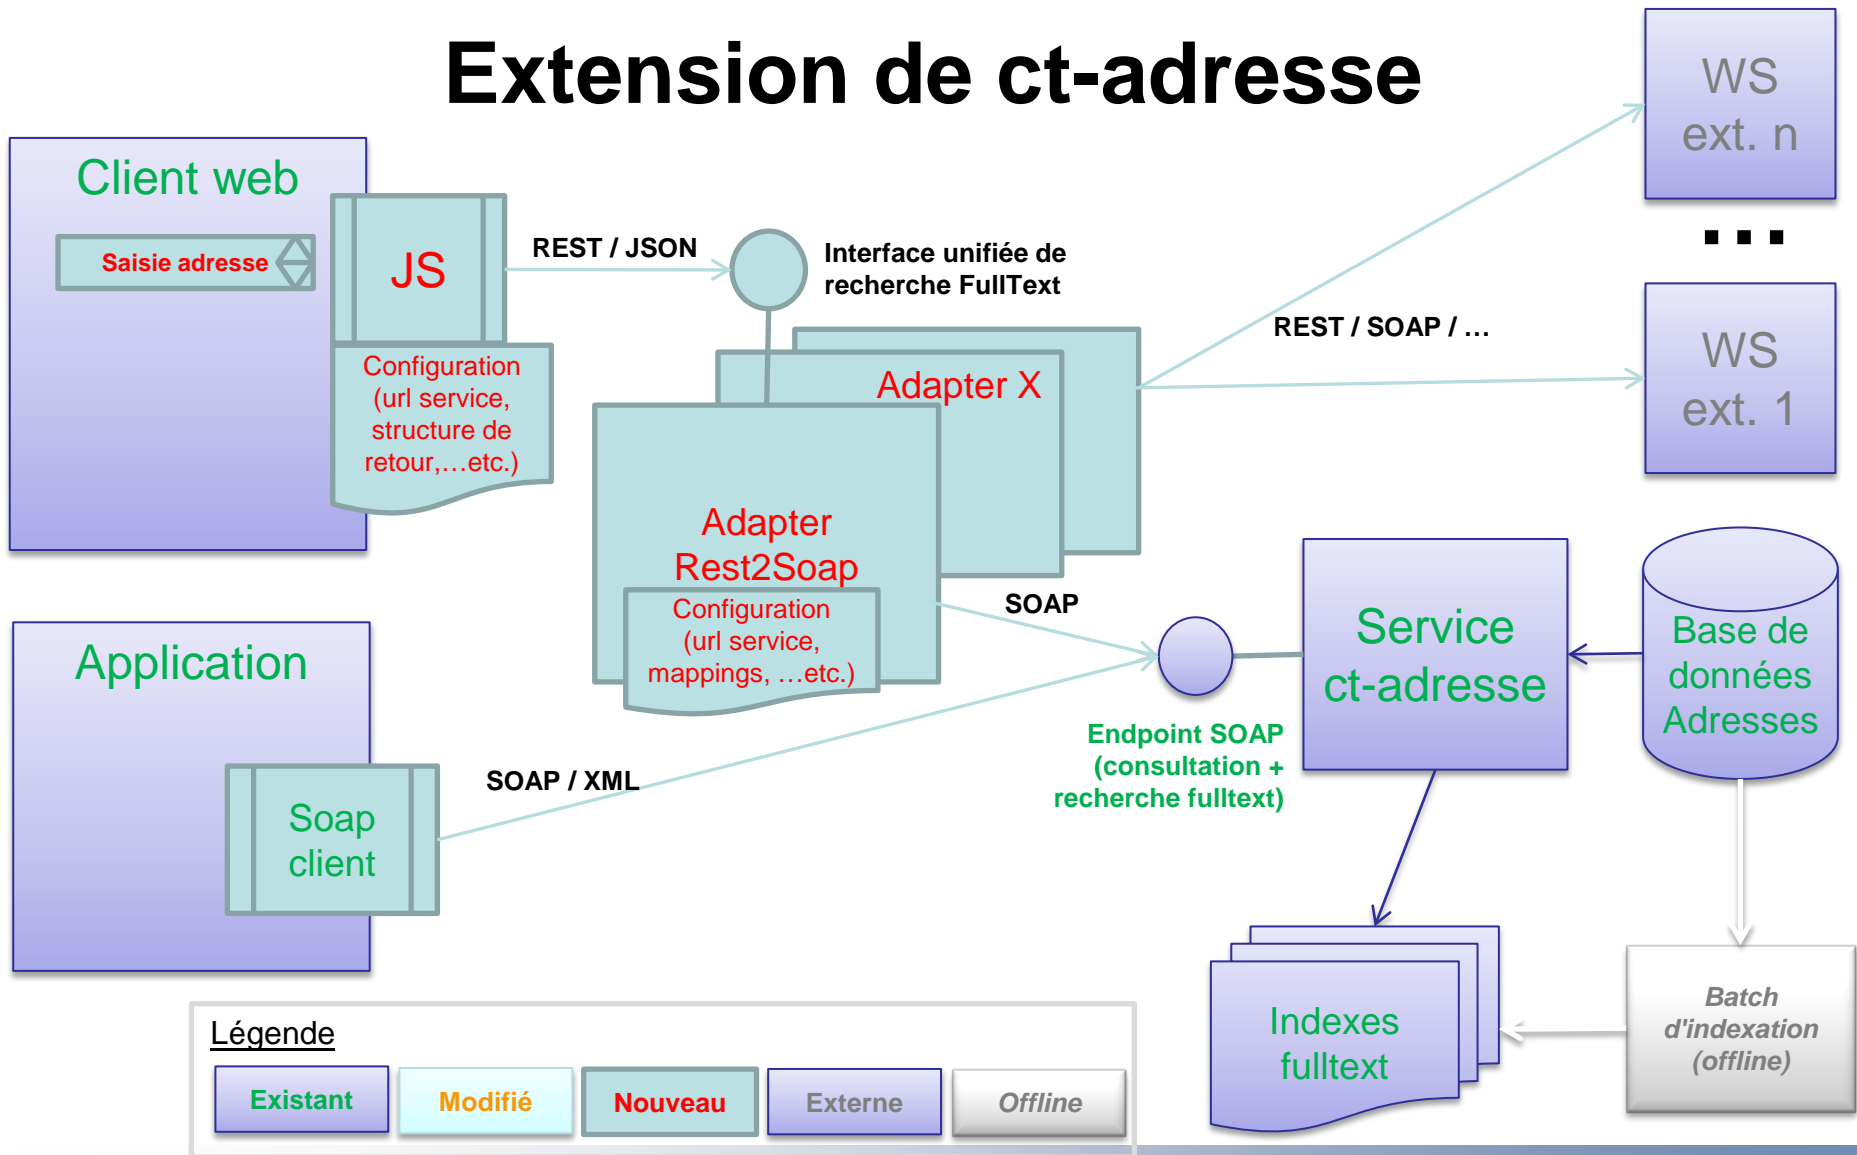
Extension de ct-adresse

WS ext. n

...

WS ext. 1

Client web

Saisie adresse

JS

Configuration (url service, structure de retour,…etc.)

REST / JSON

Interface unifiée de recherche FullText

REST / SOAP / …

Adapter X

Adapter Rest2Soap

Configuration (url service, mappings, …etc.)

SOAP

Service ct-adresse

Base de données Adresses

Application

Soap client

SOAP / XML

Endpoint SOAP (consultation + recherche fulltext)

Indexes fulltext

Batch d'indexation (offline)

Légende

| Existant | Modifié | Nouveau | Externe | Offline |